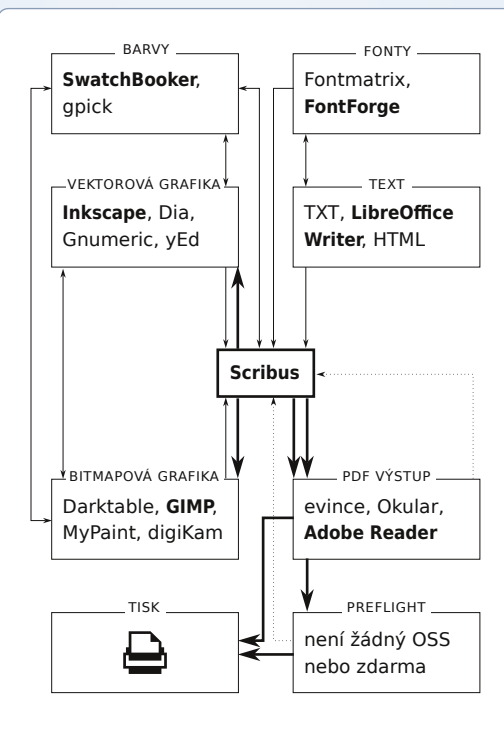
BARVY
**SwatchBooker**, gpick

FONTY
Fontmatrix, **FontForge**

VEKTOROVÁ GRAFIKA
**Inkscape**, Dia, Gnumeric, yEd

TEXT
TXT, **LibreOffice Writer**, HTML

**Scribus**

BITMAPOVÁ GRAFIKA
Darktable, **GIMP**, MyPaint, digiKam

PDF VÝSTUP
evince, Okular, **Adobe Reader**

TISK

PREFLIGHT
není žádný OSS nebo zdarma